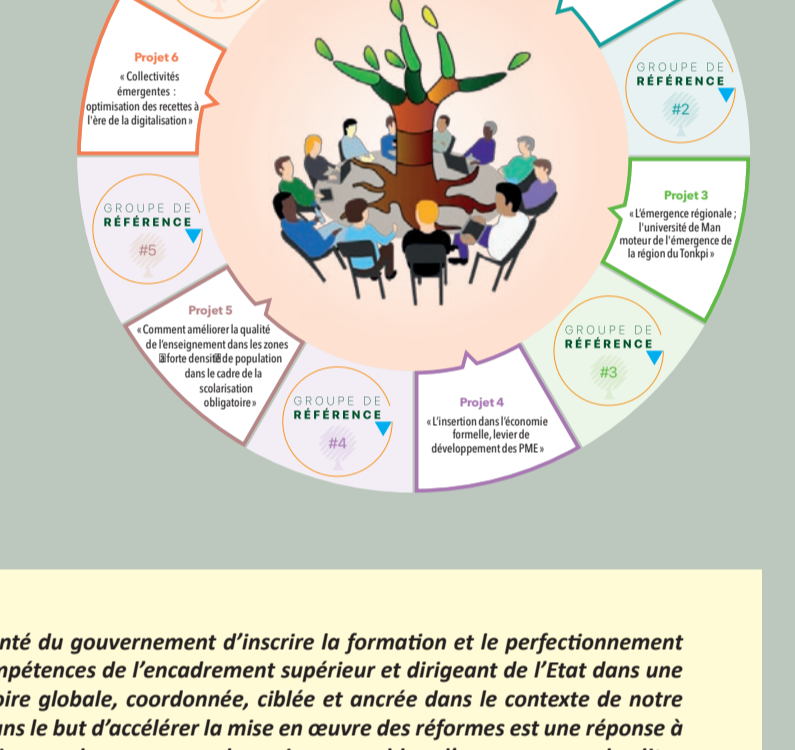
Projet 6
« Collectivités émergentes : optimisation des recettes à l'ère de la digitalisation »

GROUPE DE RÉFÉRENCE
#2

Projet 3
« L'émergence régionale ; l'université de Man moteur de l'émergence de la région du Tonkpi »

GROUPE DE RÉFÉRENCE
#5

GROUPE DE RÉFÉRENCE
#3

Projet 5
« Comment améliorer la qualité de l'enseignement dans les zones à forte densité de population dans le cadre de la scolarisation obligatoire »

GROUPE DE RÉFÉRENCE
#4

Projet 4
« L'insertion dans l'économie formelle, levier de développement des PME »

nté du gouvernement d'inscrire la formation et le perfectionnement mpétences de l'encadrement supérieur et dirigeant de l'Etat dans une oire globale, coordonnée, ciblée et ancrée dans le contexte de notre ans le but d'accélérer la mise en œuvre des réformes est une réponse à